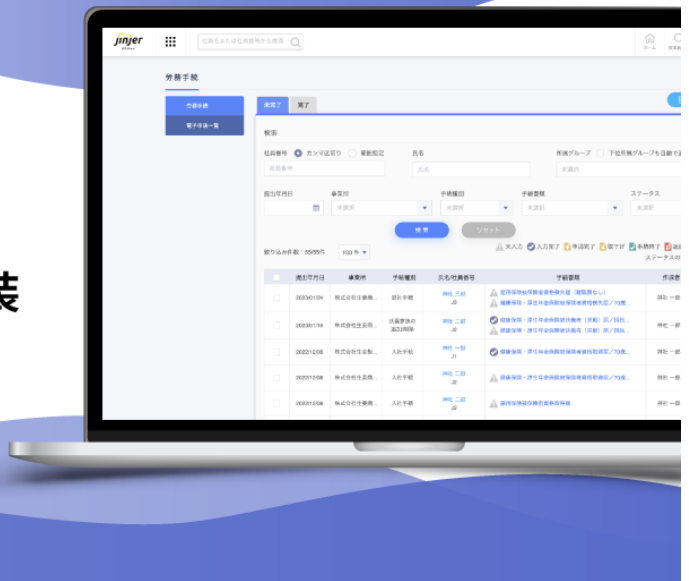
装

jinjer

労務手続

労務手続

電子申請一覧

未完了 完了

検索

社員番号 カンマ区切り 範囲指定

氏名

所属グループ 下位所属グループも自動で選

提出予定日

事業所

手続種別

手続書類

ステータス

未選択

検索 リセット

絞り込み件数：55/55件 100件

未入力 入力完了 申請完了 取下げ 手続完了

ステータスの

| | 提出予定日 | 事業所 | 手続種別 | 氏名/社員番号 | 手続書類 | 作成者 |
|---|---|---|---|---|---|---|
| | 2023/01/04 | 株式会社生業商... | 諸払手続 | 神社 三郎 | 雇用保険被保険者資格喪失届（離職票なし） 健康保険・厚生年金保険被保険者資格喪失届/70歳... | 神社 一郎 |
| | 2023/01/10 | 株式会社生業商... | 扶養家族の追加削除 | 神社 二郎 | 健康保険・厚生年金保険被扶養者（異動）届/国民... | 神社 一郎 |
| | 2022/12/08 | 株式会社生業商... | 入社手続 | 神社 一郎 | 健康保険・厚生年金保険被保険者資格取得届/70歳... | 神社 一郎 |
| | 2022/12/08 | 株式会社生業商... | 入社手続 | 神社 二郎 | 健康保険・厚生年金保険被保険者資格取得届/70歳... | 神社 一郎 |
| | 2022/12/08 | 株式会社生業商... | 入社手続 | 神社 二郎 | 雇用保険被保険者資格取得届 | 神社 一郎 |